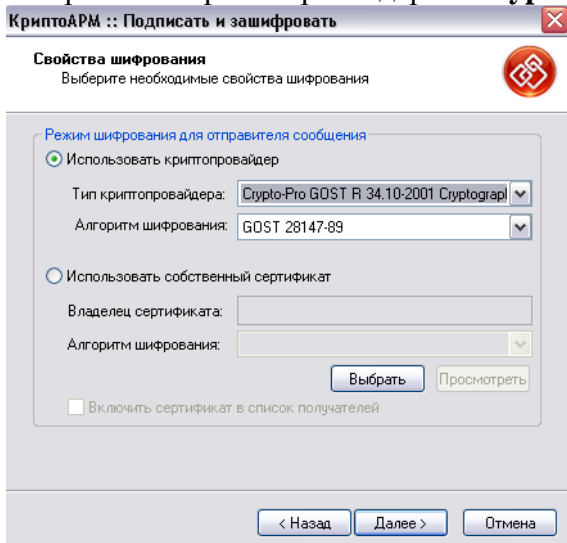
КриптоАРМ :: Подписать и зашифровать

Свойства шифрования
Выберите необходимые свойства шифрования

Режим шифрования для отправителя сообщения

Использовать криптопровайдер

Тип криптопровайдера: Crypto-Pro GOST R 34.10-2001 Cryptograp

Алгоритм шифрования: GOST 28147-89

Использовать собственный сертификат

Владелец сертификата:

Алгоритм шифрования:

Выбрать

Просмотреть

Включить сертификат в список получателей

< Назад

Далее >

Отмена